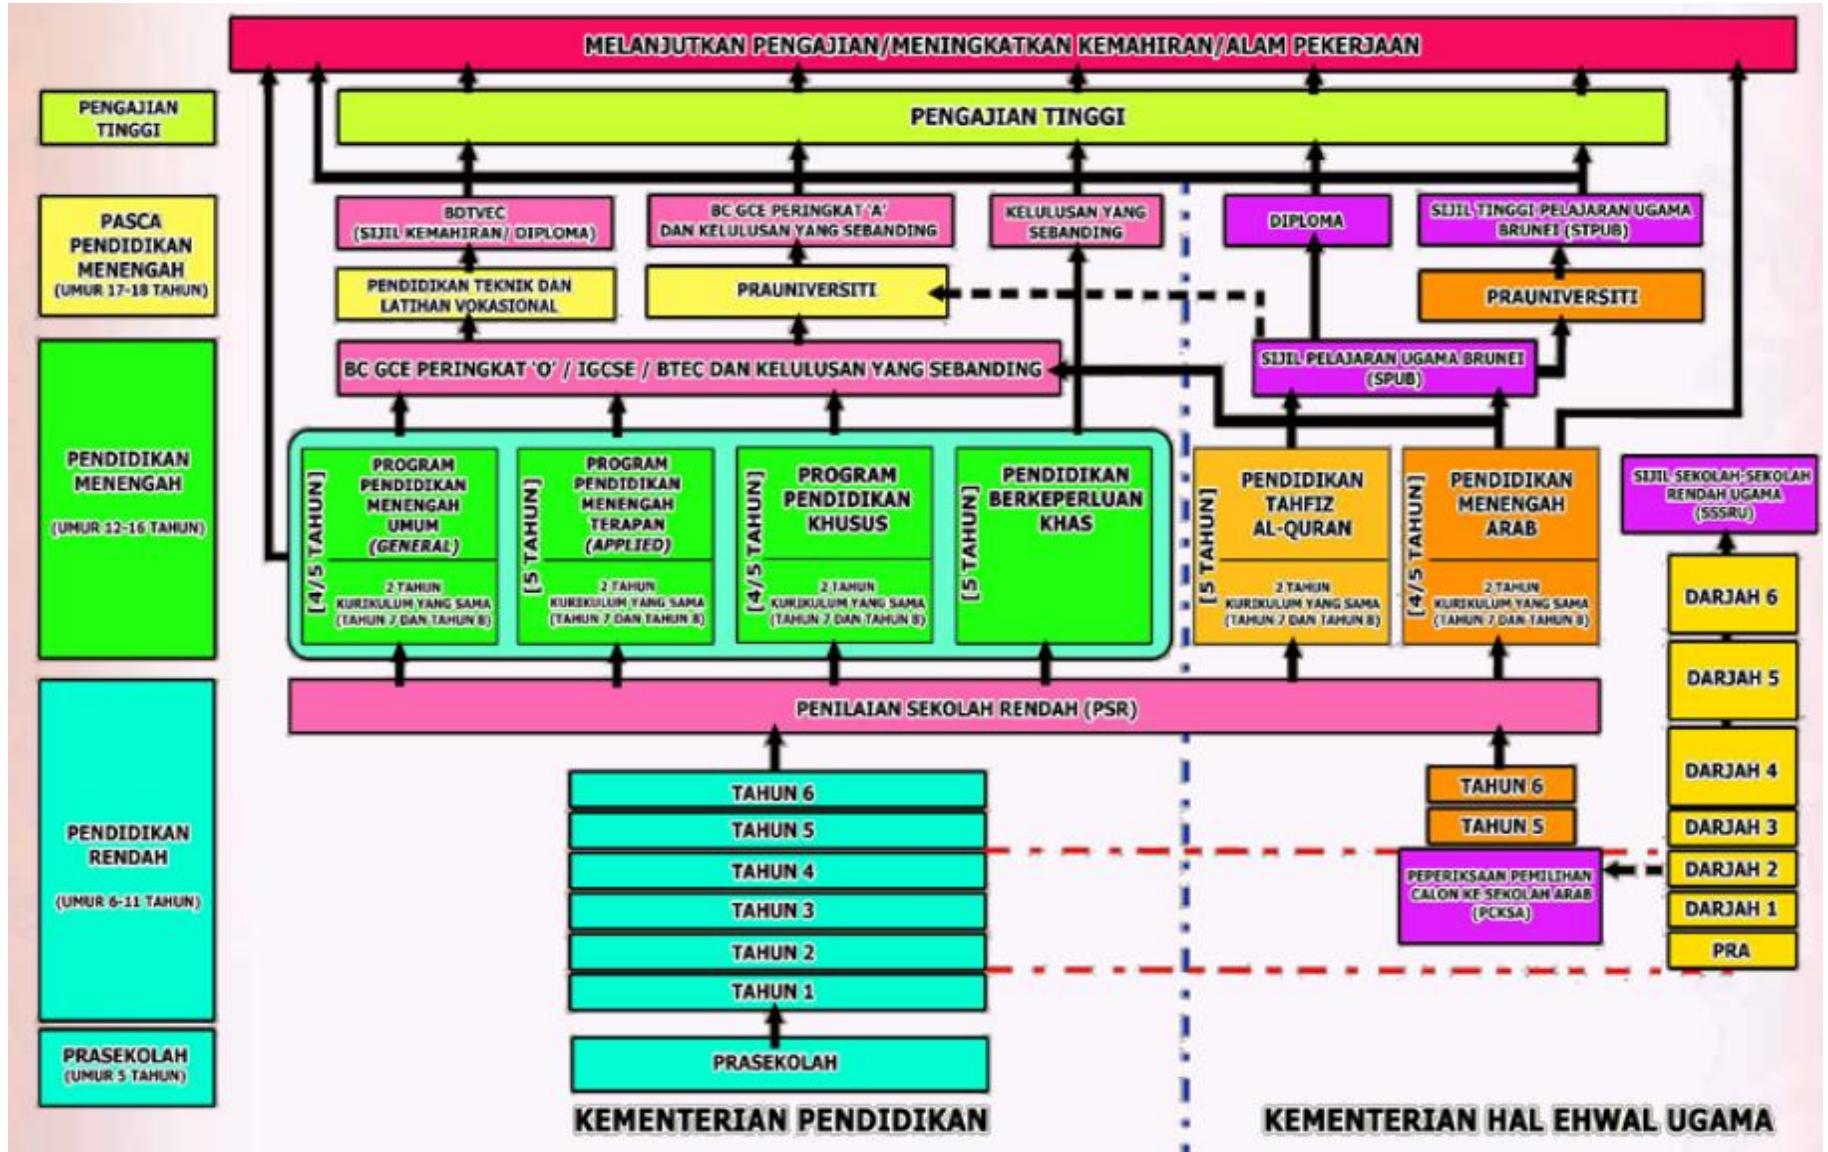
MELANJUTKAN PENGAJIAN/MENINGKATKAN KEMAHIRAN/ALAM PEKERJAAN

PENGAJIAN TINGGI

PENGAJIAN TINGGI

PASCA PENDIDIKAN MENENGAH (UMUR 17-18 TAHUN)

BDTVEC (SIJIL KEMAHIRAN/ DIPLOMA)

BC GCE PERINGKAT 'A' DAN KELULUSAN YANG SEBANDING

KELULUSAN YANG SEBANDING

DIPLOMA

SIJIL TINGGI PELAJARAN UGAMA BRUNEI (STPUB)

PENDIDIKAN TEKNIK DAN LATIHAN VOKASIONAL

PRAUNIVERSITI

PRAUNIVERSITI

BC GCE PERINGKAT 'O' / IGCSE / BTEC DAN KELULUSAN YANG SEBANDING

SIJIL PELAJARAN UGAMA BRUNEI (SPUB)

PENDIDIKAN MENENGAH (UMUR 12-16 TAHUN)

[4/5 TAHUN] PROGRAM PENDIDIKAN MENENGAH UMUM (GENERAL) 2 TAHUN KURIKULUM YANG SAMA (TAHUN 7 DAN TAHUN 8)

[5 TAHUN] PROGRAM PENDIDIKAN MENENGAH TERAPAN (APPLIED) 2 TAHUN KURIKULUM YANG SAMA (TAHUN 7 DAN TAHUN 8)

[4/5 TAHUN] PROGRAM PENDIDIKAN KHUSUS 2 TAHUN KURIKULUM YANG SAMA (TAHUN 7 DAN TAHUN 8)

[5 TAHUN] PENDIDIKAN BERKEPERLUAN KHAS

[5 TAHUN] PENDIDIKAN TAHFIZ AL-QURAN 2 TAHUN KURIKULUM YANG SAMA (TAHUN 7 DAN TAHUN 8)

[4/5 TAHUN] PENDIDIKAN MENENGAH ARAB 2 TAHUN KURIKULUM YANG SAMA (TAHUN 7 DAN TAHUN 8)

SIJIL SEKOLAH-SEKOLAH RENDAH UGAMA (SSSRU)

PENILAIAN SEKOLAH RENDAH (PSR)

PENDIDIKAN RENDAH (UMUR 6-11 TAHUN)

TAHUN 6
TAHUN 5
TAHUN 4
TAHUN 3
TAHUN 2
TAHUN 1

TAHUN 6
TAHUN 5

PEPERIKSAAN PEMILIHAN CALON KE SEKOLAH ARAB (PCKSA)

DARJAH 6
DARJAH 5
DARJAH 4
DARJAH 3
DARJAH 2
DARJAH 1
PRA

PRASEKOLAH (UMUR 5 TAHUN)

PRASEKOLAH

KEMENTERIAN PENDIDIKAN

KEMENTERIAN HAL EHWAL UGAMA